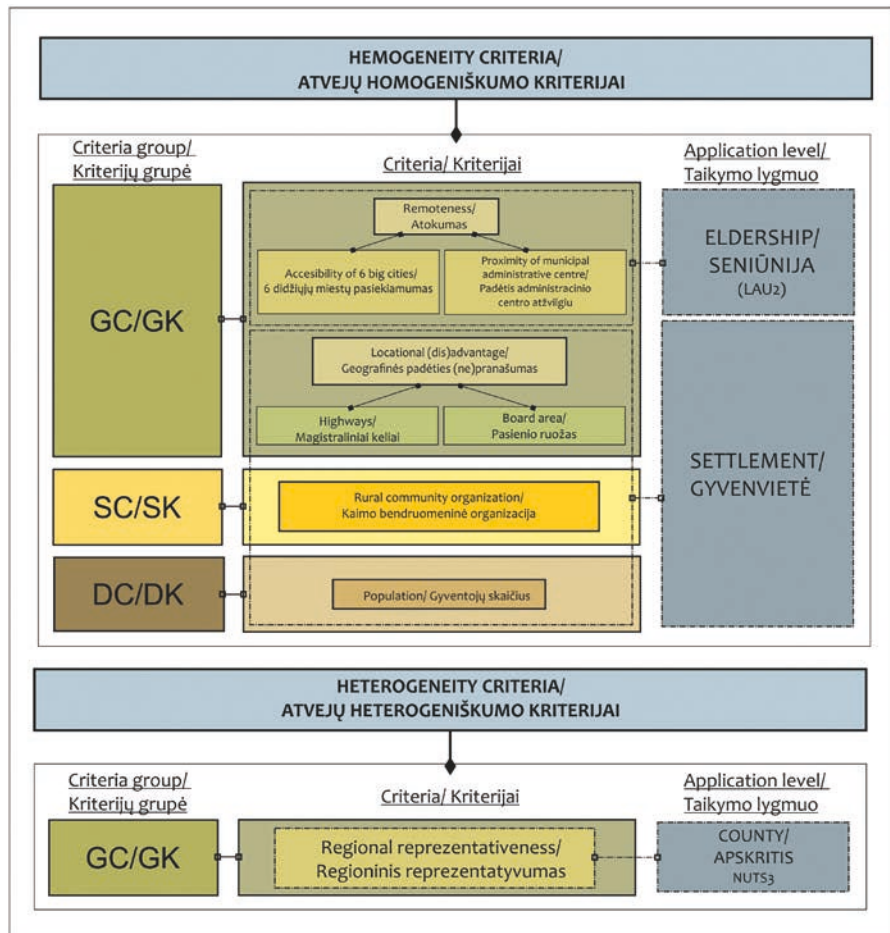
HEMOGENEITY CRITERIA/
ATVEJŲ HOMOGENIŠKUMO KRITERIJAI

Criteria group/
Kriterijų grupė

Criteria/ Kriterijai

Application level/
Taikymo lygmuo

GC/GK

Remoteness/
Atokumas

Accesibility of 6 big cities/
6 didžiųjų miestų pasiekiamumas

Proximity of municipal administrative centre/
Padėtis administracinio centro atžvilgiu

ELDERSHIP/
SENIŪNIJA
(LAU2)

Locational (dis)advantage/
Geografinės padėties (ne)pranašumas

Highways/
Magistraliniai keliai

Board area/
Pasienio ruožas

SETTLEMENT/
GYVENVIETĖ

SC/SK

Rural community organization/
Kaimo bendruomeninė organizacija

DC/DK

Population/ Gyventojų skaičius

HETEROGENEITY CRITERIA/
ATVEJŲ HETEROGENIŠKUMO KRITERIJAI

Criteria group/
Kriterijų grupė

Criteria/ Kriterijai

Application level/
Taikymo lygmuo

GC/GK

Regional reprezentativeness/
Regioninis reprezentatyvumas

COUNTY/
APSKRITIS
NUTS3